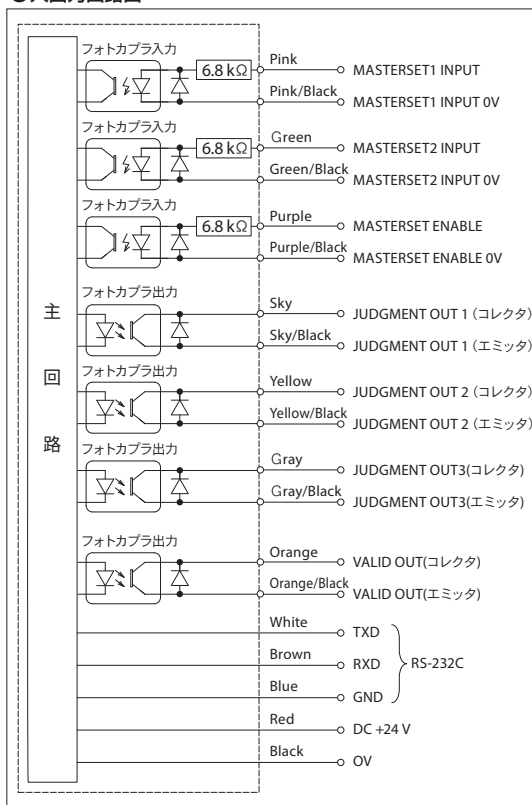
●入出力回路図

主
回
路

フォトカプラ入力
6.8 kΩ
Pink
MASTERSET1 INPUT
Pink/Black
MASTERSET1 INPUT 0V

フォトカプラ入力
6.8 kΩ
Green
MASTERSET2 INPUT
Green/Black
MASTERSET2 INPUT 0V

フォトカプラ入力
6.8 kΩ
Purple
MASTERSET ENABLE
Purple/Black
MASTERSET ENABLE 0V

フォトカプラ出力
Sky
JUDGMENT OUT 1（コレクタ）
Sky/Black
JUDGMENT OUT 1（エミッタ）

フォトカプラ出力
Yellow
JUDGMENT OUT 2（コレクタ）
Yellow/Black
JUDGMENT OUT 2（エミッタ）

フォトカプラ出力
Gray
JUDGMENT OUT3(コレクタ)
Gray/Black
JUDGMENT OUT3(エミッタ)

フォトカプラ出力
Orange
VALID OUT(コレクタ)
Orange/Black
VALID OUT(エミッタ)

White
TXD
Brown
RXD
Blue
GND
RS-232C

Red
DC +24 V
Black
OV